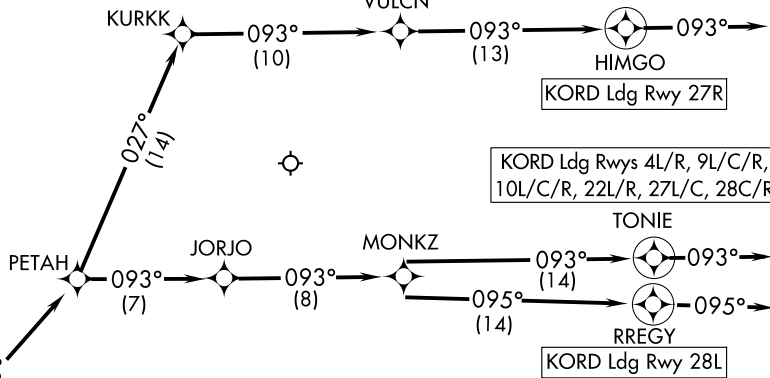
KURKK
VULCN
093°
(10)
093°
(13)
HIMGO
093°
KORD Ldg Rwy 27R
027°
(14)
KORD Ldg Rwys 4L/R, 9L/C/R,
10L/C/R, 22L/R, 27L/C, 28C/R
TONIE
PETAH
JORJO
MONKZ
093°
(7)
093°
(8)
093°
(14)
093°
095°
(14)
095°
RREGY
KORD Ldg Rwy 28L